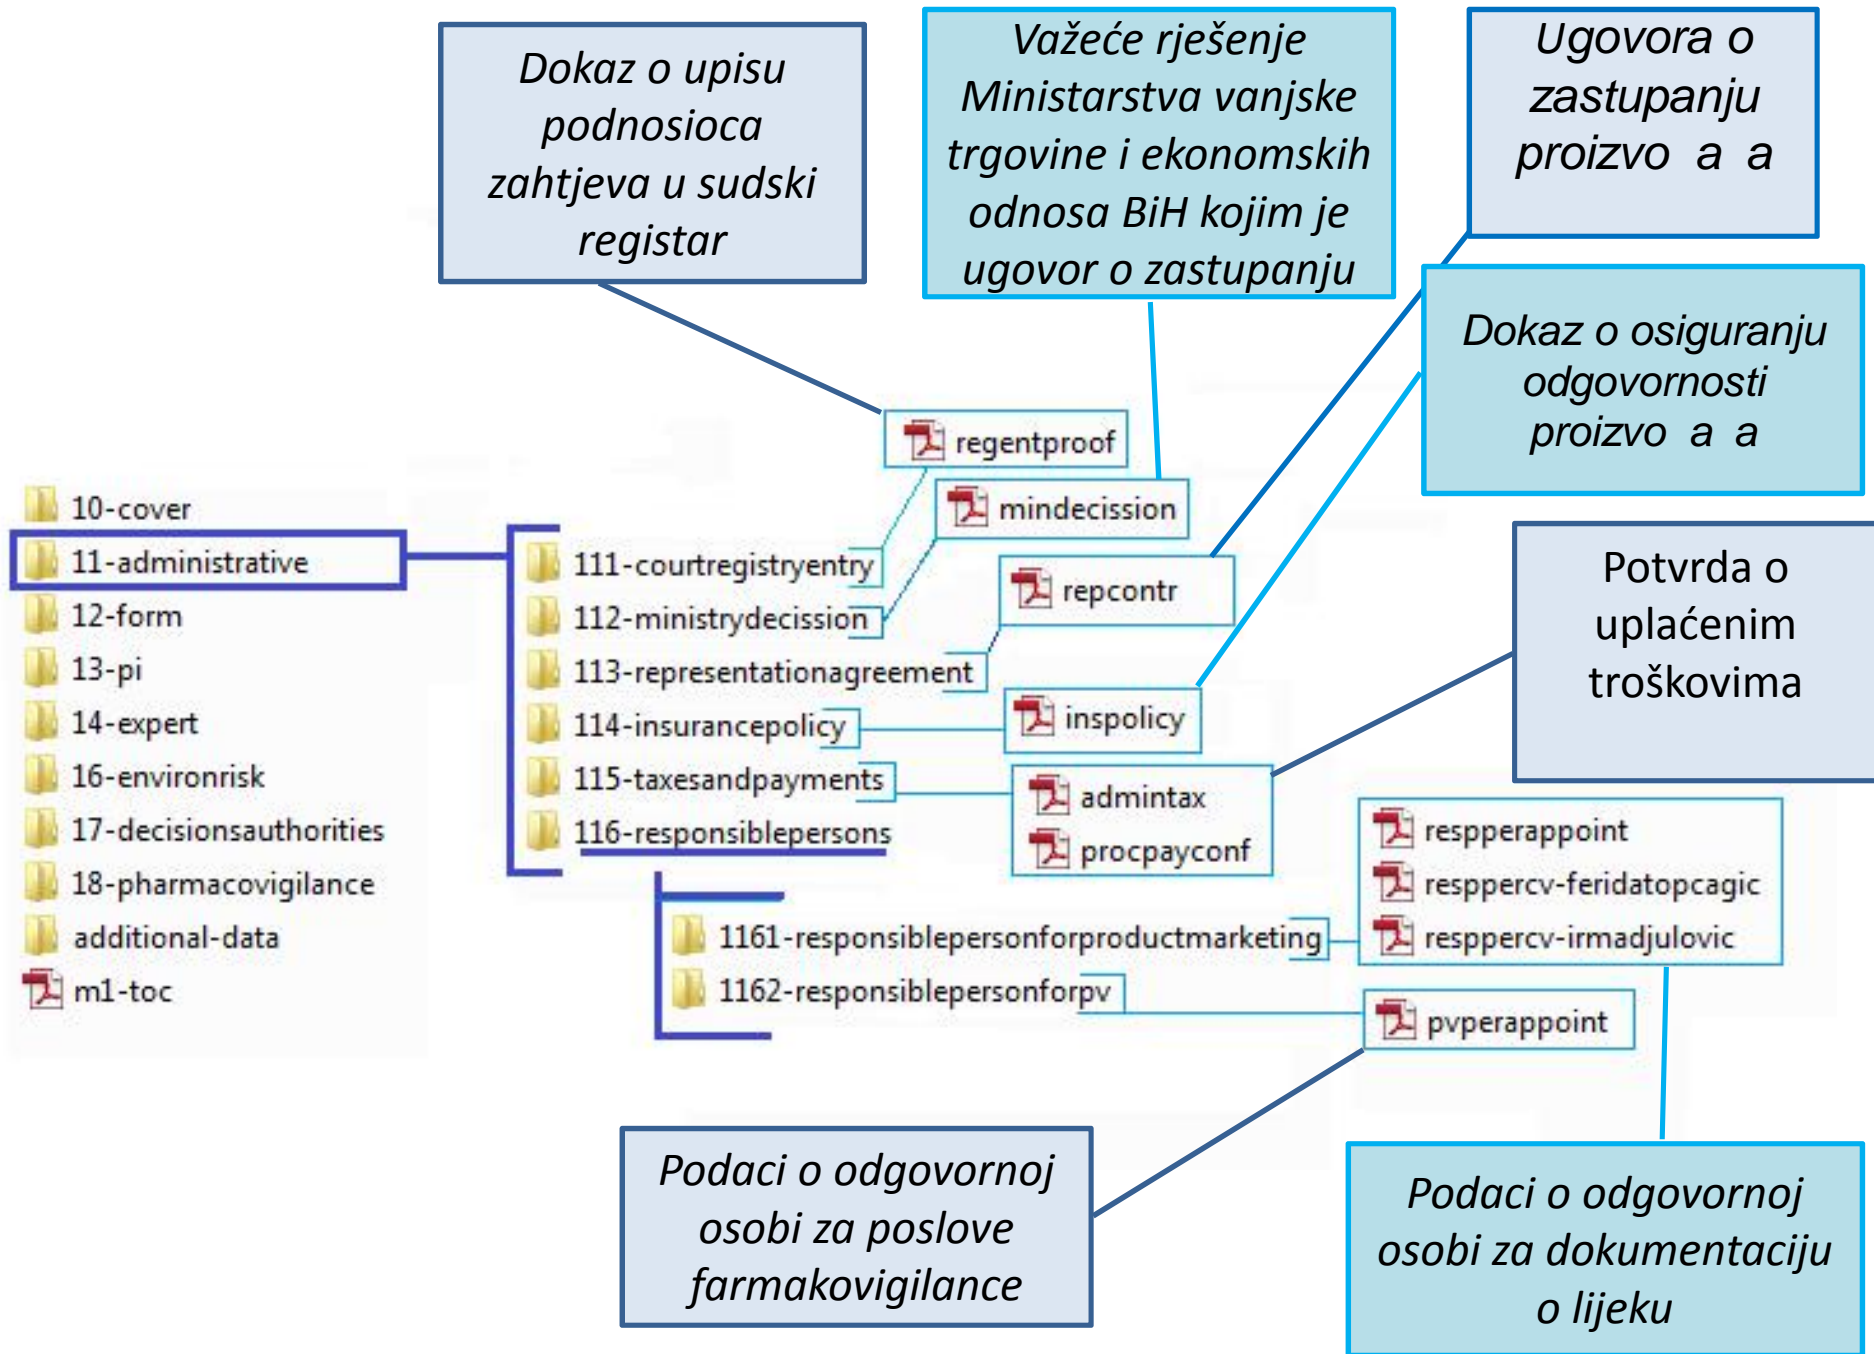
Dokaz o upisu podnosioca zahtjeva u sudski registar

Važeće rješenje Ministarstva vanjske trgovine i ekonomskih odnosa BiH kojim je ugovor o zastupanju

Ugovora o zastupanju proizvo a a

Dokaz o osiguranju odgovornosti proizvo a a

Potvrda o uplaćenim troškovima

regentproof
mindecission
repcontr
inspolicy
admintax
procpayconf
respperappoint
resppercv-feridatopcagic
resppercv-irmadjulovic
pvperappoint

10-cover
11-administrative
12-form
13-pi
14-expert
16-environrisk
17-decisionsauthorities
18-pharmacovigilance
additional-data
m1-toc

111-courtregistryentry
112-ministrydecission
113-representationagreement
114-insurancepolicy
115-taxesandpayments
116-responsiblepersons

1161-responsiblepersonforproductmarketing
1162-responsiblepersonforpv

Podaci o odgovornoj osobi za poslove farmakovigilance

Podaci o odgovornoj osobi za dokumentaciju o lijeku